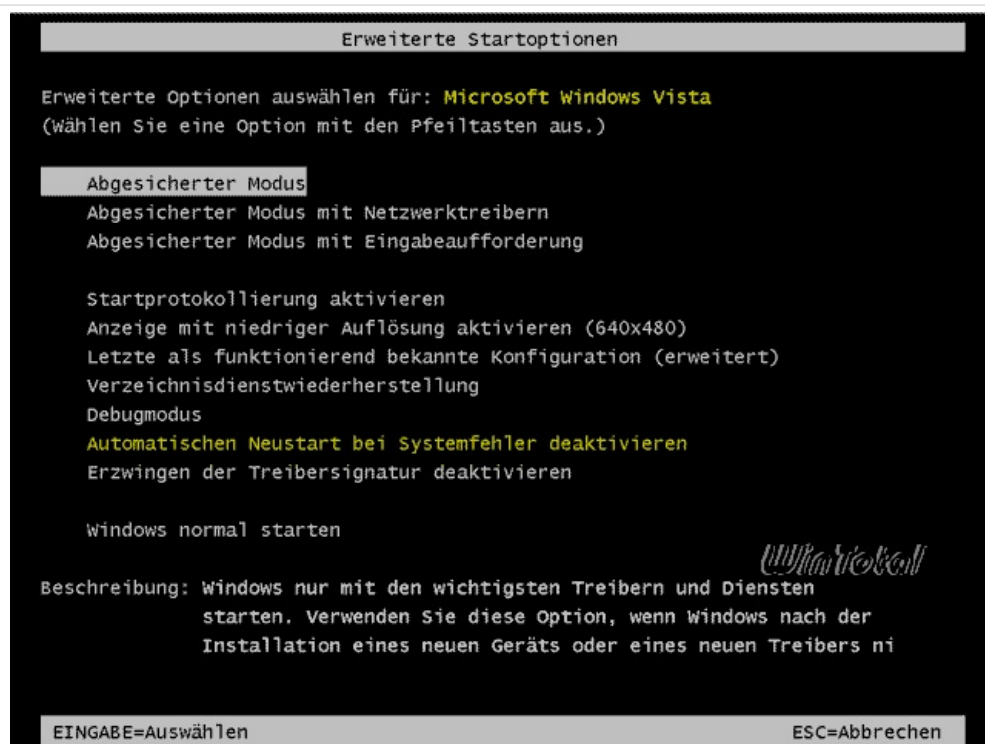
Erweiterte Startoptionen

Erweiterte Optionen auswählen für: Microsoft Windows Vista
(Wählen Sie eine Option mit den Pfeiltasten aus.)

Abgesicherter Modus
Abgesicherter Modus mit Netzwerktreibern
Abgesicherter Modus mit Eingabeaufforderung

Startprotokollierung aktivieren
Anzeige mit niedriger Auflösung aktivieren (640x480)
Letzte als funktionierend bekannte Konfiguration (erweitert)
Verzeichnisdienstwiederherstellung
Debugmodus
Automatischen Neustart bei Systemfehler deaktivieren
Erzwingen der Treibersignatur deaktivieren

Windows normal starten

Wintotal

Beschreibung: Windows nur mit den wichtigsten Treibern und Diensten starten. Verwenden Sie diese Option, wenn Windows nach der Installation eines neuen Geräts oder eines neuen Treibers ni

EINGABE=Auswählen
ESC=Abbrechen